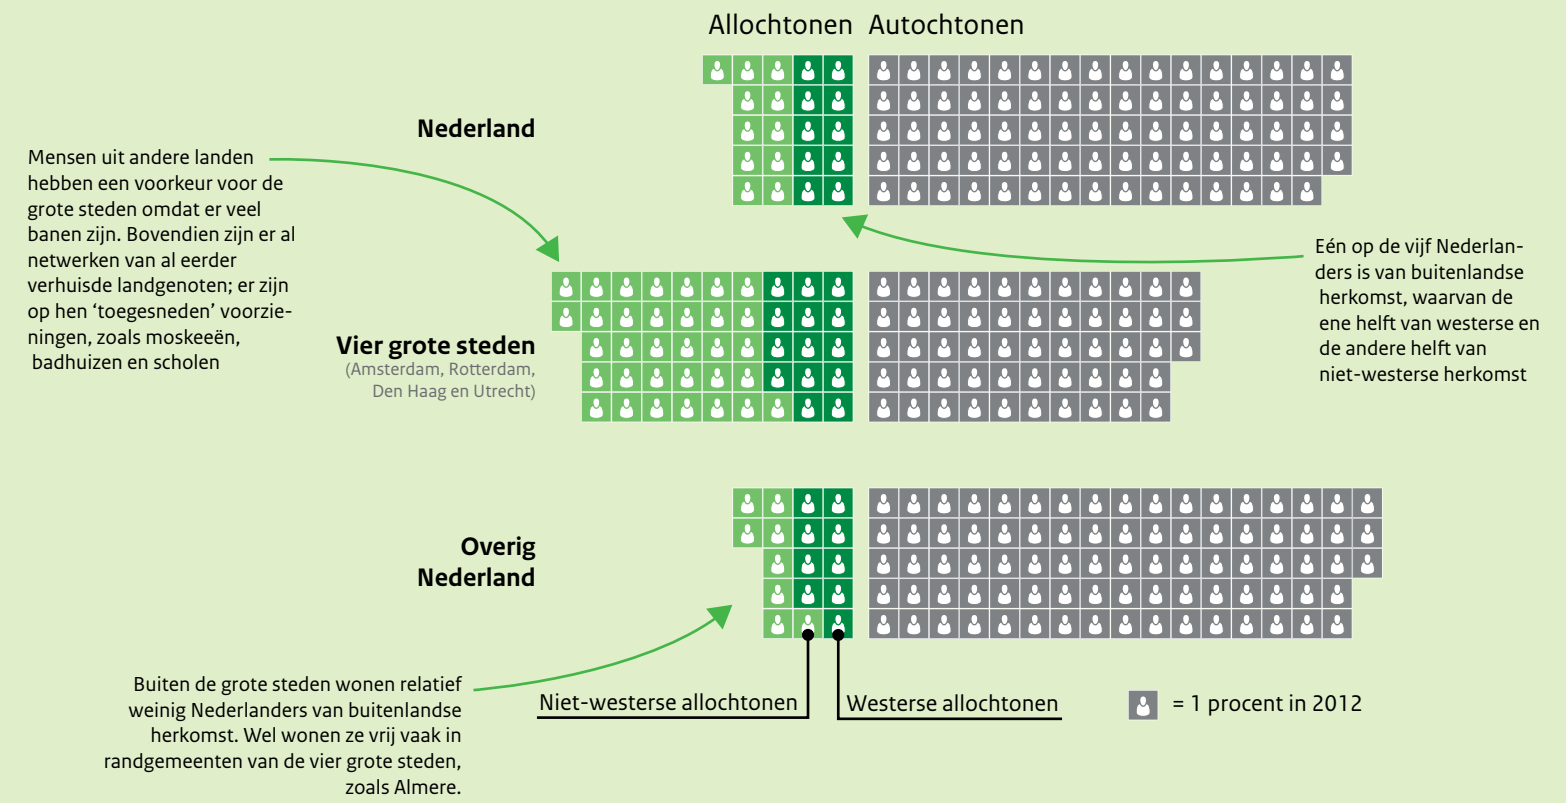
Allochtonen Autochtonen

Nederland

Mensen uit andere landen hebben een voorkeur voor de grote steden omdat er veel banen zijn. Bovendien zijn er al netwerken van al eerder verhuisde landgenoten; er zijn op hen 'toegesneden' voorzieningen, zoals moskeeën, badhuizen en scholen

Eén op de vijf Nederlanders is van buitenlandse herkomst, waarvan de ene helft van westerse en de andere helft van niet-westerse herkomst

Vier grote steden
(Amsterdam, Rotterdam, Den Haag en Utrecht)

Overig Nederland

Buiten de grote steden wonen relatief weinig Nederlanders van buitenlandse herkomst. Wel wonen ze vrij vaak in randgemeenten van de vier grote steden, zoals Almere.

Niet-westerse allochtonen

Westerse allochtonen

= 1 procent in 2012